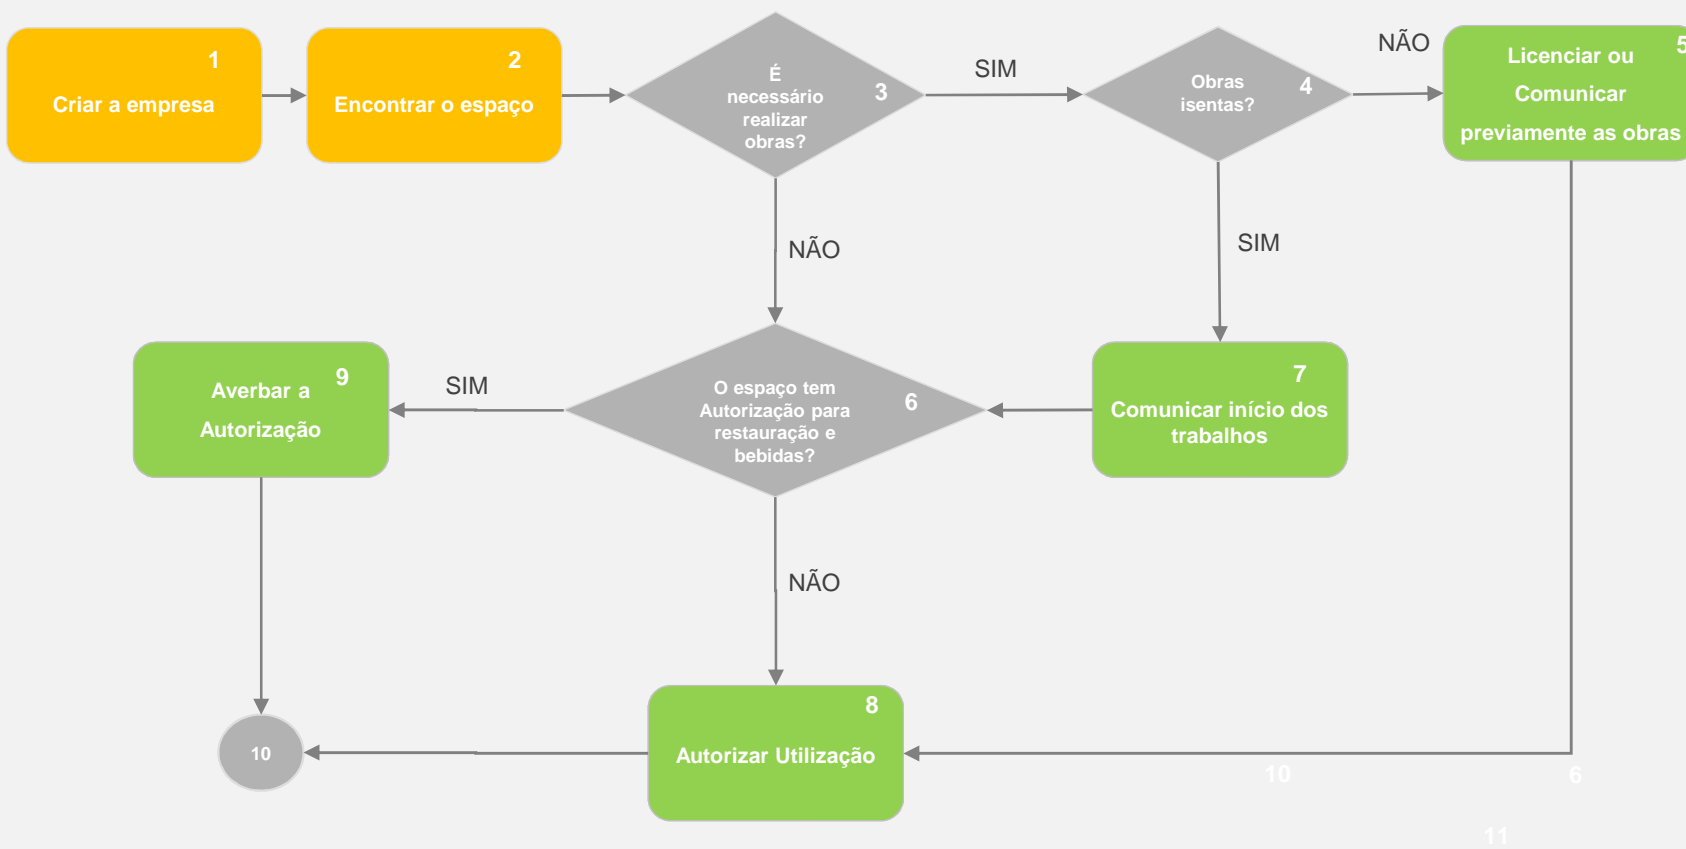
1
Criar a empresa

2
Encontrar o espaço

É necessário realizar obras?
3

SIM

Obras isentas?
4

NÃO

Licenciar ou Comunicar previamente as obras
5

NÃO

SIM

Averbar a Autorização
9

SIM

O espaço tem Autorização para restauração e bebidas?
6

7
Comunicar início dos trabalhos

NÃO

10

8
Autorizar Utilização

10

6

11